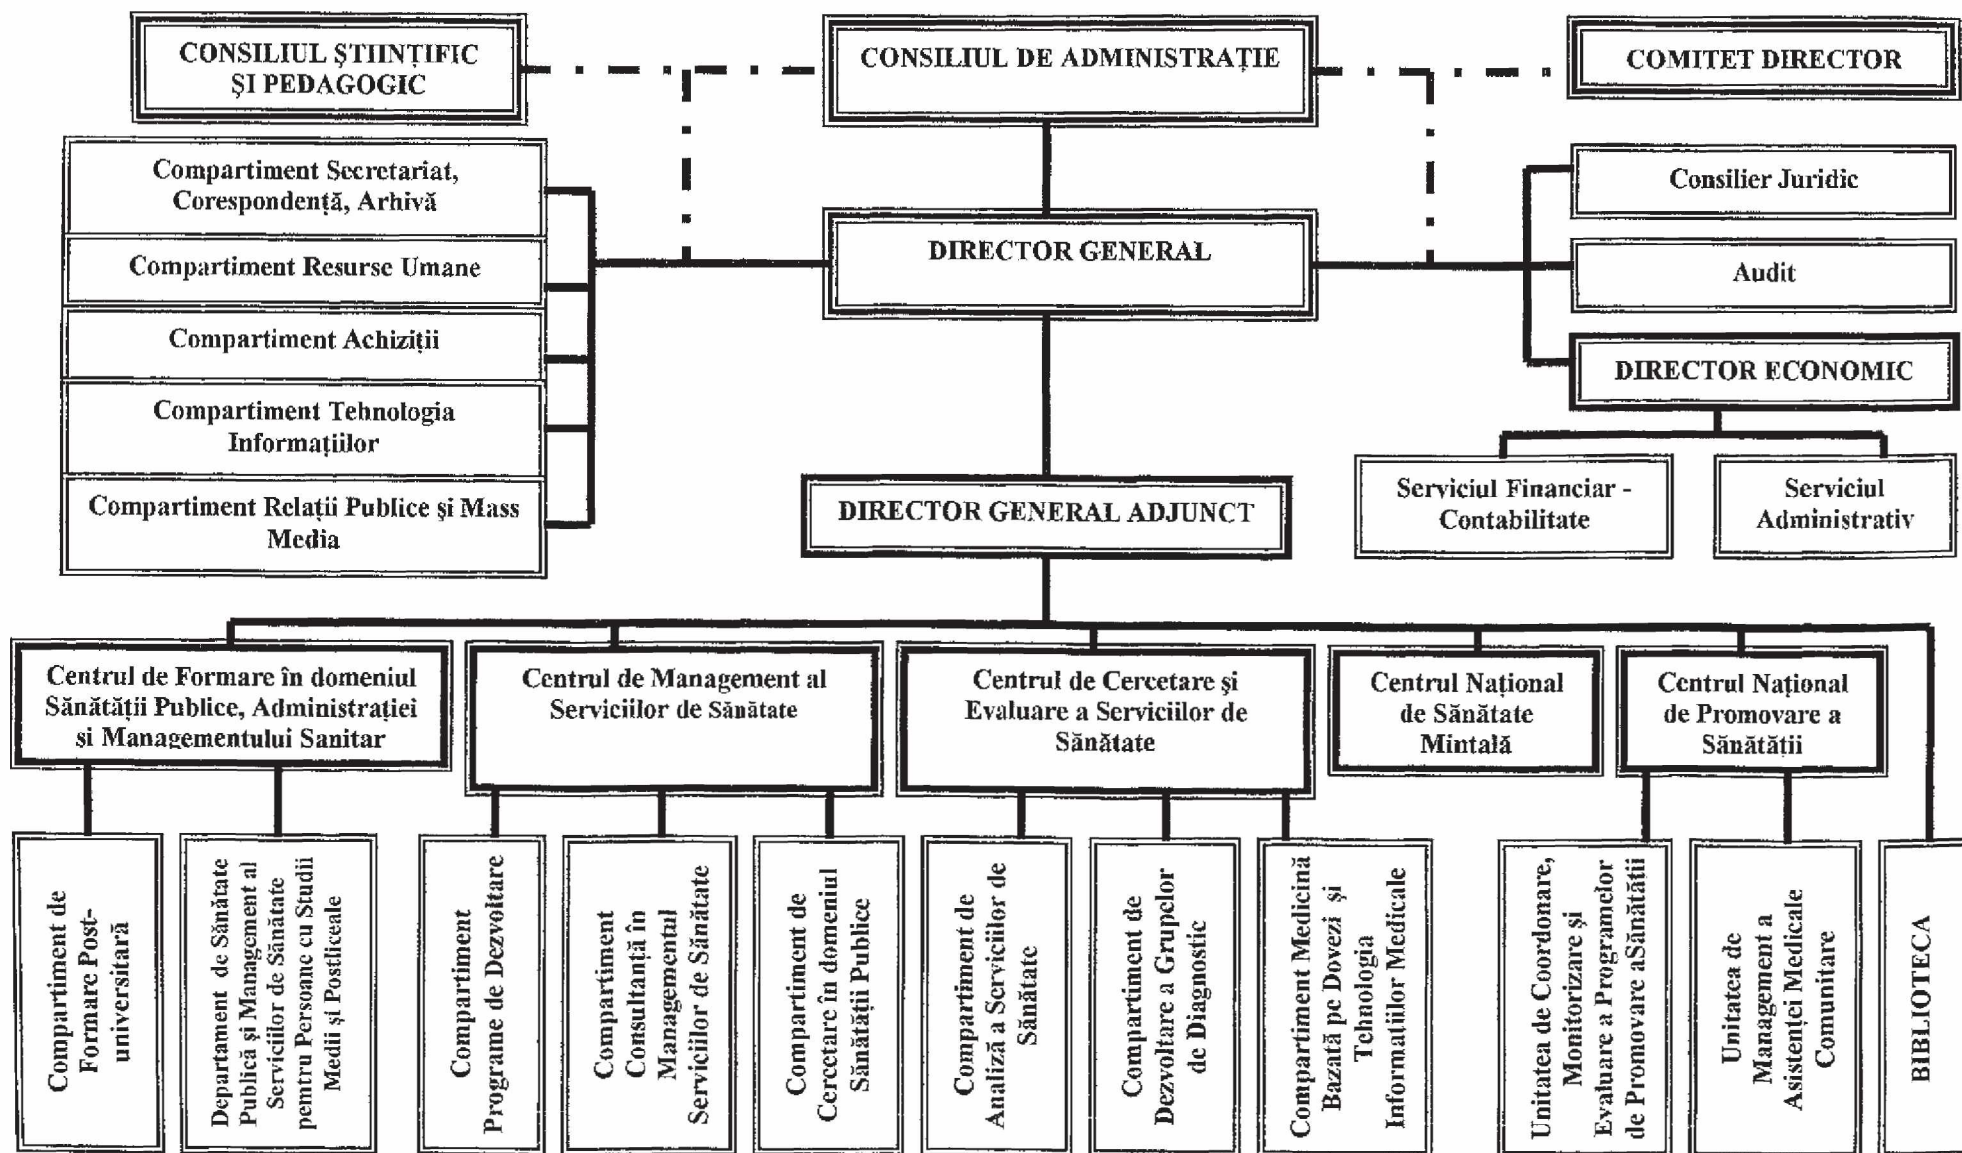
CONSILIUL ŞTIINŢIFIC ŞI PEDAGOGIC

CONSILIUL DE ADMINISTRAŢIE

COMITET DIRECTOR

Compartiment Secretariat, Corespondenţă, Arhivă

Compartiment Resurse Umane

Compartiment Achiziţii

Compartiment Tehnologia Informaţiilor

Compartiment Relaţii Publice şi Mass Media

DIRECTOR GENERAL

Consilier Juridic

Audit

DIRECTOR ECONOMIC

Serviciul Financiar - Contabilitate

Serviciul Administrativ

DIRECTOR GENERAL ADJUNCT

Centrul de Formare în domeniul Sănătăţii Publice, Administraţiei şi Managementului Sanitar

Centrul de Management al Serviciilor de Sănătate

Centrul de Cercetare şi Evaluare a Serviciilor de Sănătate

Centrul Naţional de Sănătate Mintală

Centrul Naţional de Promovare a Sănătăţii

Compartiment de Formare Post-universitară

Departament de Sănătate Publică şi Management al Serviciilor de Sănătate pemtru Persoane cu Studii Medii şi Postliceale

Compartiment Programe de Dezvoltare

Compartiment Consultanţă în Managementul Serviciilor de Sănătate

Compartiment de Cercetare în domeniul Sănătăţii Publice

Compartiment de Analiză a Serviciilor de Sănătate

Compartiment de Dezvoltare a Grupelor de Diagnostic

Compartiment Medicină Bazată pe Dovezi şi Tehnologia Informaţiilor Medicale

Unitatea de Coordonare, Monitorizare şi Evaluare a Programelor de Promovare aSănătăţii

Unitatea de Management a Asistenţei Medicale Comunitare

BIBLIOTECA